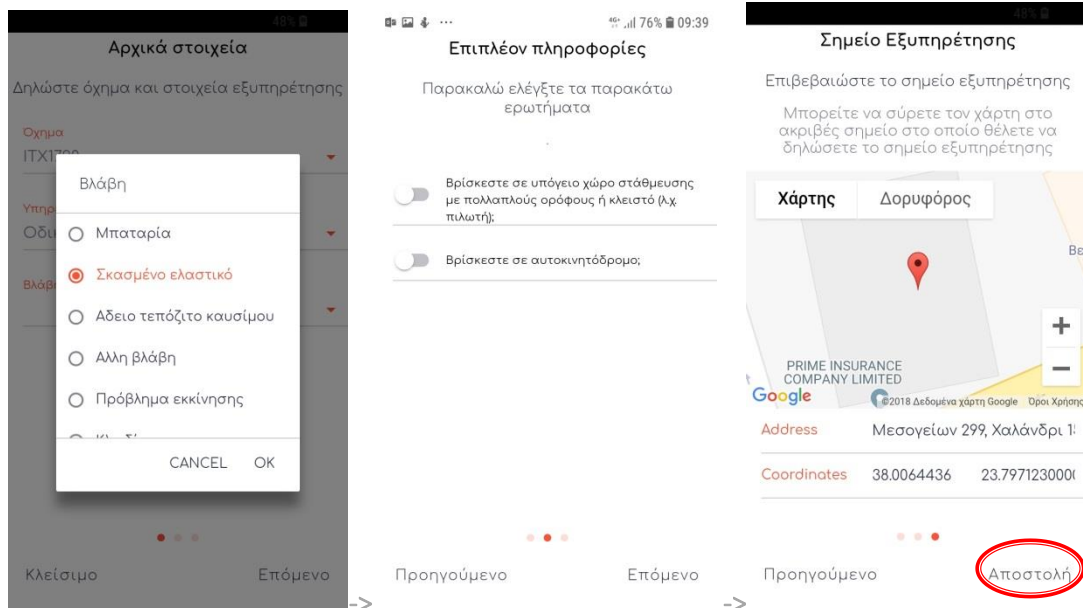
48%

Αρχικά στοιχεία

Δηλώστε όχημα και στοιχεία εξυπηρέτησης

Όχημα
ITX1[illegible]

Υπηρ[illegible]
Οδι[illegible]

Βλάβ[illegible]

Βλάβη

Μπαταρία

Σκασμένο ελαστικό

Αδειο τεπόζιτο καυσίμου

Αλλη βλάβη

Πρόβλημα εκκίνησης

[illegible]

CANCEL OK

Κλείσιμο Επόμενο

->

4G 76% 09:39

Επιπλέον πληροφορίες

Παρακαλώ ελέγξτε τα παρακάτω ερωτήματα

Βρίσκεστε σε υπόγειο χώρο στάθμευσης με πολλαπλούς ορόφους ή κλειστό (λ.χ. πιλωτή);

Βρίσκεστε σε αυτοκινητόδρομο;

Προηγούμενο Επόμενο

->

48%

Σημείο Εξυπηρέτησης

Επιβεβαιώστε το σημείο εξυπηρέτησης

Μπορείτε να σύρετε τον χάρτη στο ακριβές σημείο στο οποίο θέλετε να δηλώσετε το σημείο εξυπηρέτησης

Χάρτης Δορυφόρος

Βε

PRIME INSURANCE COMPANY LIMITED

Google ©2018 Δεδομένα χάρτη Google Όροι Χρήσης

Address Μεσογείων 299, Χαλάνδρι 1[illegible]

Coordinates 38.0064436 23.7971230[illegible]

Προηγούμενο Αποστολή